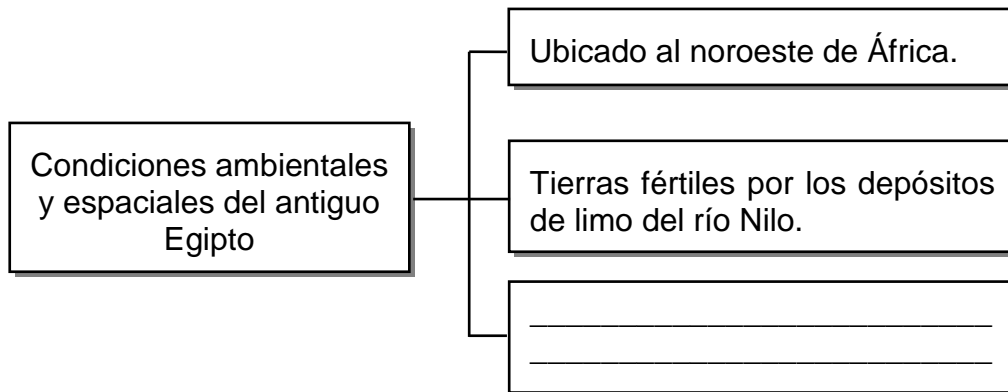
Condiciones ambientales y espaciales del antiguo Egipto

Ubicado al noroeste de África.

Tierras fértiles por los depósitos de limo del río Nilo.

\_\_\_\_\_\_\_\_\_\_\_\_\_\_\_\_\_\_\_\_\_\_\_\_\_\_\_\_
\_\_\_\_\_\_\_\_\_\_\_\_\_\_\_\_\_\_\_\_\_\_\_\_\_\_\_\_